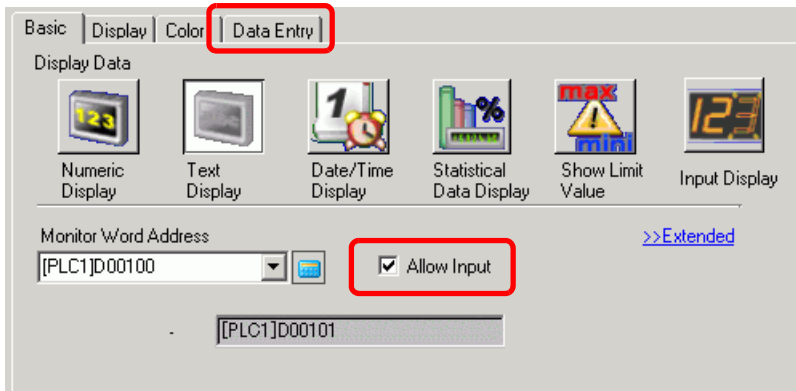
Basic | Display | Color | Data Entry

Display Data

123

Numeric Display

Text Display

1

Date/Time Display

%

Statistical Data Display

max

mini

Show Limit Value

123

Input Display

Monitor Word Address

>>Extended

[PLC1]D00100

Allow Input

-

[PLC1]D00101